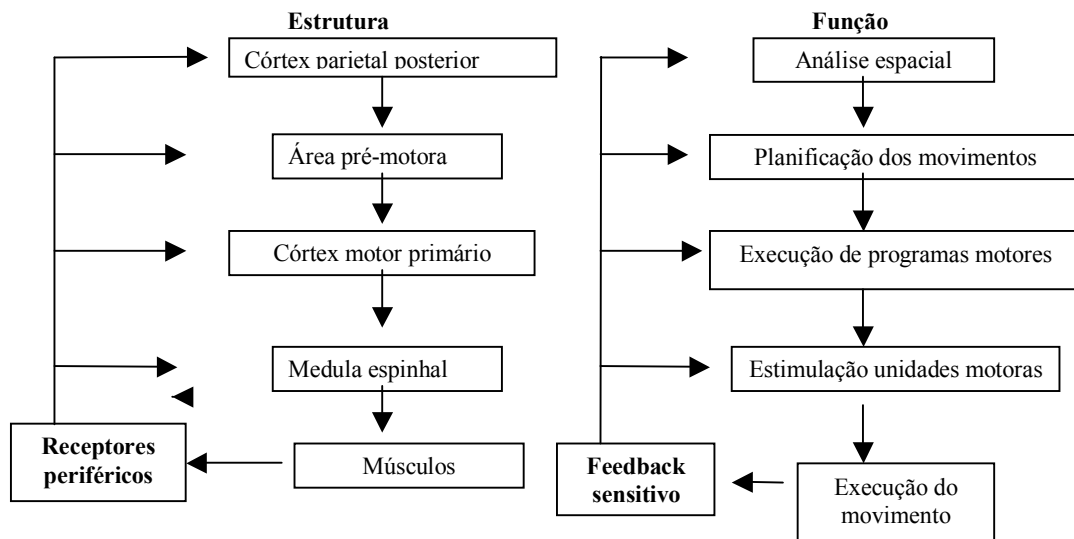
Estrutura

Córtex parietal posterior

Área pré-motora

Córtex motor primário

Medula espinhal

Músculos

Receptores periféricos

Função

Análise espacial

Planificação dos movimentos

Execução de programas motores

Estimulação unidades motoras

Execução do movimento

Feedback sensitivo